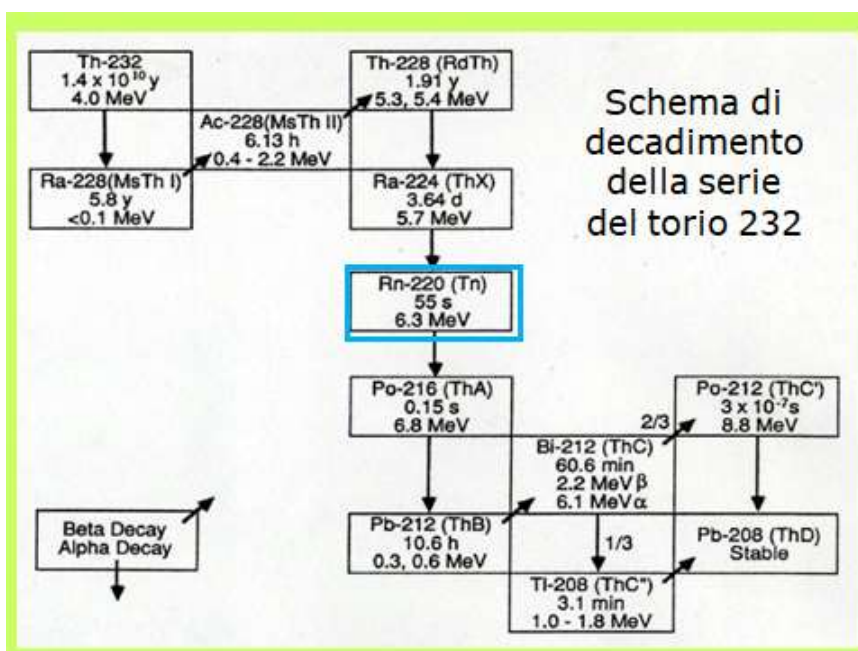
Th-232
$1.4 \times 10^{10}$ y
4.0 MeV

Th-228 (RdTh)
1.91 y
5.3, 5.4 MeV

Schema di decadimento della serie del torio 232

Ac-228(MsTh II)
6.13 h
0.4 - 2.2 MeV

Ra-228(MsTh I)
5.8 y
<0.1 MeV

Ra-224 (ThX)
3.64 d
5.7 MeV

Rn-220 (Tn)
55 s
6.3 MeV

Po-216 (ThA)
0.15 s
6.8 MeV

Po-212 (ThC')
$3 \times 10^{-7}$s
8.8 MeV

2/3

Bi-212 (ThC)
60.6 min
2.2 MeV β
6.1 MeV α

Beta Decay
Alpha Decay

Pb-212 (ThB)
10.6 h
0.3, 0.6 MeV

1/3

Pb-208 (ThD)
Stable

Tl-208 (ThC")
3.1 min
1.0 - 1.8 MeV